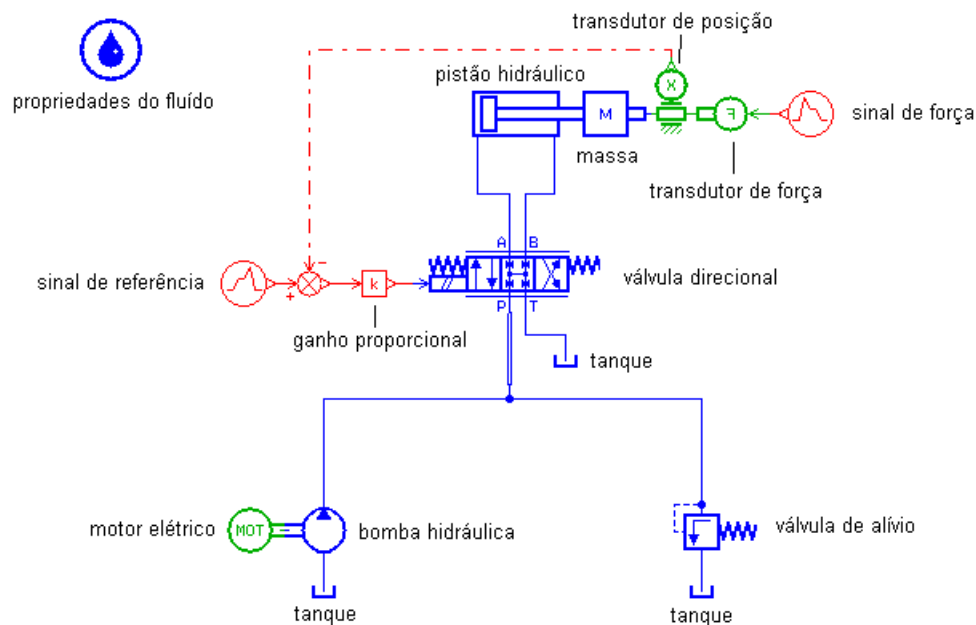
transdutor de posição

propriedades do fluído

pistão hidráulico

X

M

F

sinal de força

massa

transdutor de força

A B

sinal de referência

-

+

k

válvula direcional

P T

ganho proporcional

tanque

motor elétrico

MOT

bomba hidráulica

válvula de alívio

tanque

tanque